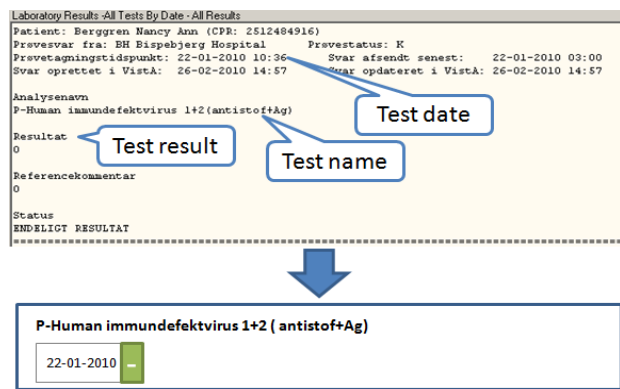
Laboratory Results -All Tests By Date - All Results

Patient: Berggren Nancy Ann (CPR: 2512484916)
Prøvesvar fra: BH Bispebjerg Hospital Prøvestatus: K
Prøvetagningstidspunkt: 22-01-2010 10:36 Svar afsendt senest: 22-01-2010 03:00
Svar oprettet i VistA: 26-02-2010 14:57 Svar opdateret i VistA: 26-02-2010 14:57

Analysenavn
P-Human immundefektvirus 1+2(antistof+Ag)

Resultat
0

Referencekommentar
0

Status
ENDELIGT RESULTAT

Test date

Test result

Test name

P-Human immundefektvirus 1+2 ( antistof+Ag)

22-01-2010

-